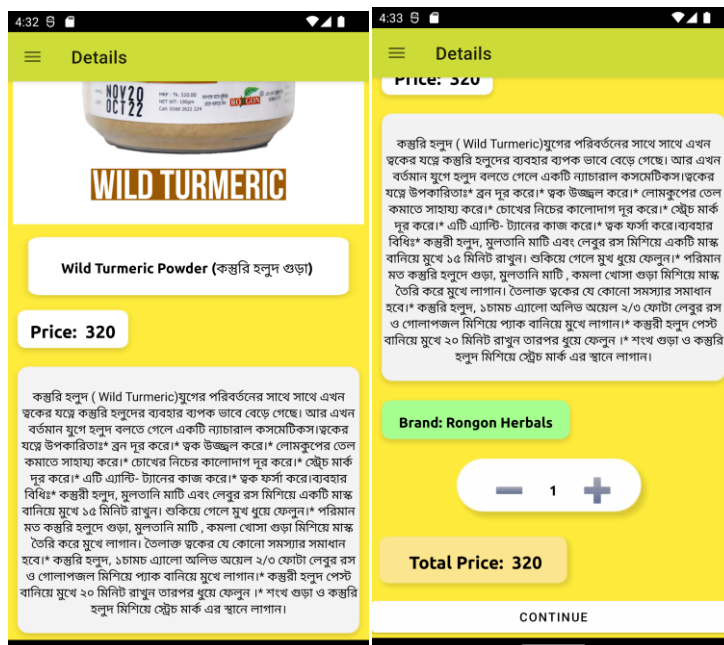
4:32

Details

NOV20
OCT22

MRP : Tk. 320.00
NET WT: 100gm

ROGON

WILD TURMERIC

Wild Turmeric Powder (কস্তুরি হলুদ গুড়া)

Price: 320

কস্তুরি হলুদ ( Wild Turmeric)যুগের পরিবর্তনের সাথে সাথে এখন ত্বকের যত্নে কস্তুরি হলুদের ব্যবহার ব্যপক ভাবে বেড়ে গেছে। আর এখন বর্তমান যুগে হলুদ বলতে গেলে একটি ন্যাচারাল কসমেটিকস।ত্বকের যত্নে উপকারিতাঃ* ব্রন দূর করে।* ত্বক উজ্জ্বল করে।* লোমকূপের তেল কমাতে সাহায্য করে।* চোখের নিচের কালোদাগ দূর করে।* স্ট্রেচ মার্ক দূর করে।* এটি এ্যান্টি- ট্যানের কাজ করে।* ত্বক ফর্সা করে।ব্যবহার বিধিঃ* কস্তুরী হলুদ, মুলতানি মাটি এবং লেবুর রস মিশিয়ে একটি মাস্ক বানিয়ে মুখে ১৫ মিনিট রাখুন। শুকিয়ে গেলে মুখ ধুয়ে ফেলুন।* পরিমান মত কস্তুরি হলুদে গুড়া, মুলতানি মাটি , কমলা খোসা গুড়া মিশিয়ে মাস্ক তৈরি করে মুখে লাগান। তৈলাক্ত ত্বকের যে কোনো সমস্যার সমাধান হবে।* কস্তুরি হলুদ, ১চামচ এ্যালো অলিভ অয়েল ২/৩ ফোটা লেবুর রস ও গোলাপজল মিশিয়ে প্যাক বানিয়ে মুখে লাগান।* কস্তুরী হলুদ পেস্ট বানিয়ে মুখে ২০ মিনিট রাখুন তারপর ধুয়ে ফেলুন ।* শংখ গুড়া ও কস্তুরি হলুদ মিশিয়ে স্ট্রেচ মার্ক এর স্থানে লাগান।

4:33

Details

Price: 320

কস্তুরি হলুদ ( Wild Turmeric)যুগের পরিবর্তনের সাথে সাথে এখন ত্বকের যত্নে কস্তুরি হলুদের ব্যবহার ব্যপক ভাবে বেড়ে গেছে। আর এখন বর্তমান যুগে হলুদ বলতে গেলে একটি ন্যাচারাল কসমেটিকস।ত্বকের যত্নে উপকারিতাঃ* ব্রন দূর করে।* ত্বক উজ্জ্বল করে।* লোমকূপের তেল কমাতে সাহায্য করে।* চোখের নিচের কালোদাগ দূর করে।* স্ট্রেচ মার্ক দূর করে।* এটি এ্যান্টি- ট্যানের কাজ করে।* ত্বক ফর্সা করে।ব্যবহার বিধিঃ* কস্তুরী হলুদ, মুলতানি মাটি এবং লেবুর রস মিশিয়ে একটি মাস্ক বানিয়ে মুখে ১৫ মিনিট রাখুন। শুকিয়ে গেলে মুখ ধুয়ে ফেলুন।* পরিমান মত কস্তুরি হলুদে গুড়া, মুলতানি মাটি , কমলা খোসা গুড়া মিশিয়ে মাস্ক তৈরি করে মুখে লাগান। তৈলাক্ত ত্বকের যে কোনো সমস্যার সমাধান হবে।* কস্তুরি হলুদ, ১চামচ এ্যালো অলিভ অয়েল ২/৩ ফোটা লেবুর রস ও গোলাপজল মিশিয়ে প্যাক বানিয়ে মুখে লাগান।* কস্তুরী হলুদ পেস্ট বানিয়ে মুখে ২০ মিনিট রাখুন তারপর ধুয়ে ফেলুন ।* শংখ গুড়া ও কস্তুরি হলুদ মিশিয়ে স্ট্রেচ মার্ক এর স্থানে লাগান।

Brand: Rongon Herbals

1

Total Price: 320

CONTINUE